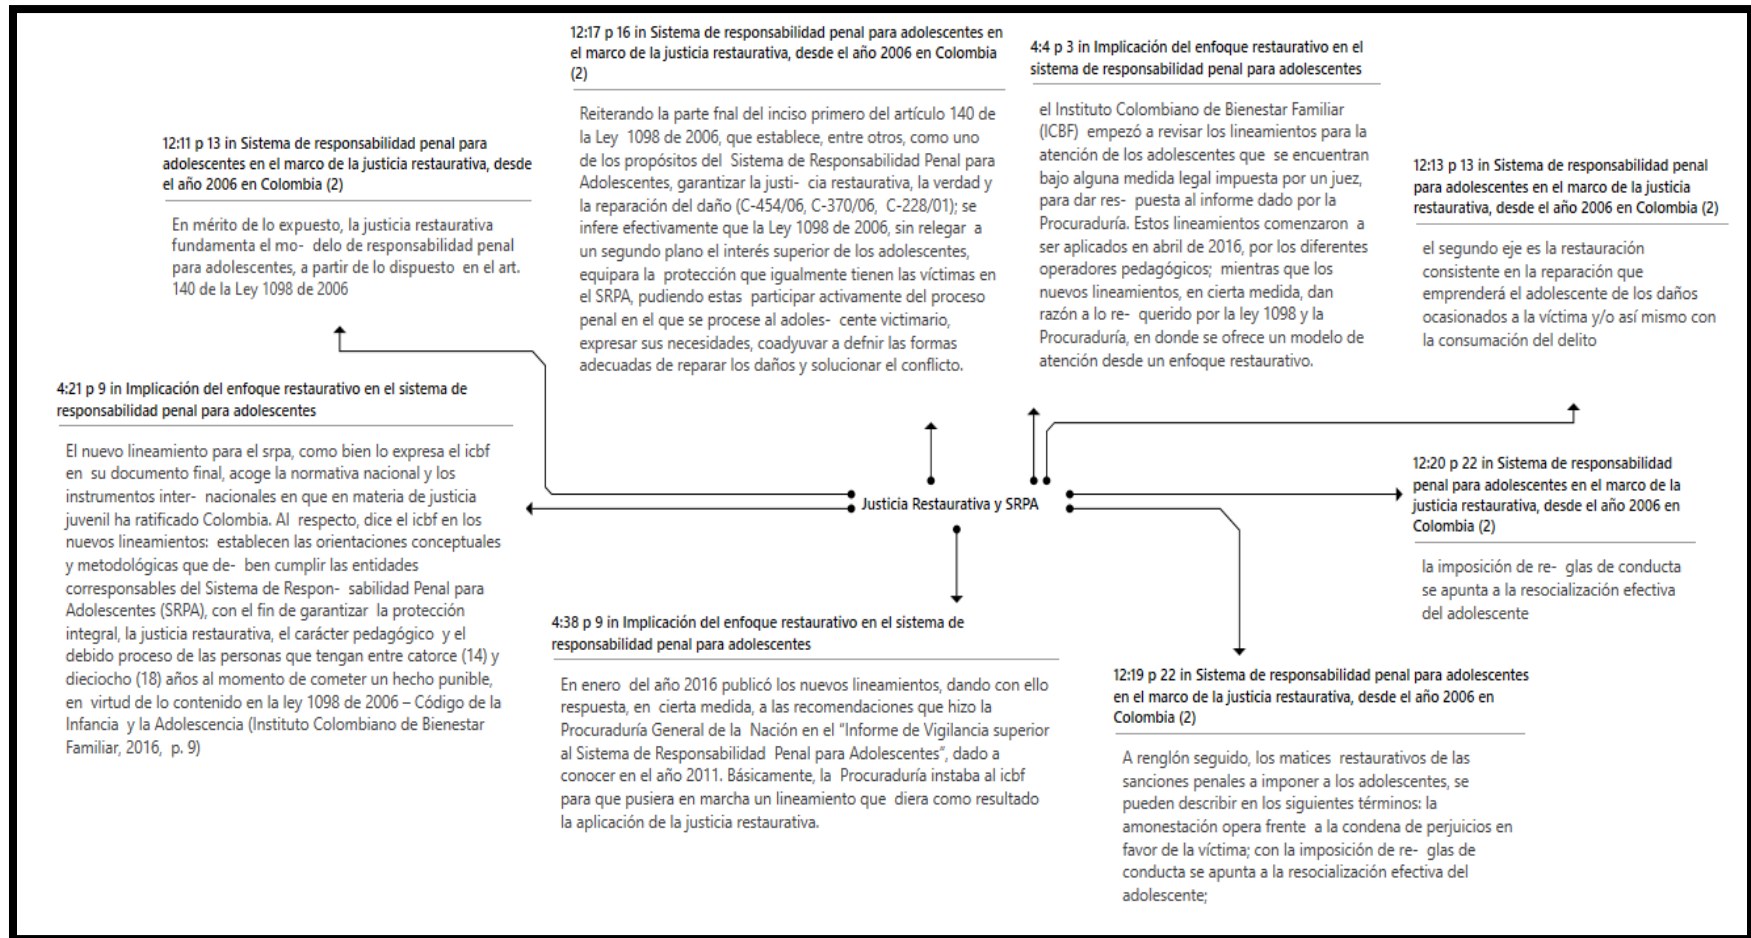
12:11 p 13 in Sistema de responsabilidad penal para adolescentes en el marco de la justicia restaurativa, desde el año 2006 en Colombia (2)

En mérito de lo expuesto, la justicia restaurativa fundamenta el mo- delo de responsabilidad penal para adolescentes, a partir de lo dispuesto en el art. 140 de la Ley 1098 de 2006

12:17 p 16 in Sistema de responsabilidad penal para adolescentes en el marco de la justicia restaurativa, desde el año 2006 en Colombia (2)

Reiterando la parte fnal del inciso primero del artículo 140 de la Ley 1098 de 2006, que establece, entre otros, como uno de los propósitos del Sistema de Responsabilidad Penal para Adolescentes, garantizar la justi- cia restaurativa, la verdad y la reparación del daño (C-454/06, C-370/06, C-228/01); se infere efectivamente que la Ley 1098 de 2006, sin relegar a un segundo plano el interés superior de los adolescentes, equipara la protección que igualmente tienen las víctimas en el SRPA, pudiendo estas participar activamente del proceso penal en el que se procese al adoles- cente victimario, expresar sus necesidades, coadyuvar a definir las formas adecuadas de reparar los daños y solucionar el conflicto.

4:4 p 3 in Implicación del enfoque restaurativo en el sistema de responsabilidad penal para adolescentes

el Instituto Colombiano de Bienestar Familiar (ICBF) empezó a revisar los lineamientos para la atención de los adolescentes que se encuentran bajo alguna medida legal impuesta por un juez, para dar res- puesta al informe dado por la Procuraduría. Estos lineamientos comenzaron a ser aplicados en abril de 2016, por los diferentes operadores pedagógicos; mientras que los nuevos lineamientos, en cierta medida, dan razón a lo re- querido por la ley 1098 y la Procuraduría, en donde se ofrece un modelo de atención desde un enfoque restaurativo.

12:13 p 13 in Sistema de responsabilidad penal para adolescentes en el marco de la justicia restaurativa, desde el año 2006 en Colombia (2)

el segundo eje es la restauración consistente en la reparación que emprenderá el adolescente de los daños ocasionados a la víctima y/o así mismo con la consumación del delito

4:21 p 9 in Implicación del enfoque restaurativo en el sistema de responsabilidad penal para adolescentes

El nuevo lineamiento para el srpa, como bien lo expresa el icbf en su documento final, acoge la normativa nacional y los instrumentos inter- nacionales en que en materia de justicia juvenil ha ratificado Colombia. Al respecto, dice el icbf en los nuevos lineamientos: establecen las orientaciones conceptuales y metodológicas que de- ben cumplir las entidades corresponsables del Sistema de Respon- sabilidad Penal para Adolescentes (SRPA), con el fin de garantizar la protección integral, la justicia restaurativa, el carácter pedagógico y el debido proceso de las personas que tengan entre catorce (14) y dieciocho (18) años al momento de cometer un hecho punible, en virtud de lo contenido en la ley 1098 de 2006 – Código de la Infancia y la Adolescencia (Instituto Colombiano de Bienestar Familiar, 2016, p. 9)

Justicia Restaurativa y SRPA

12:20 p 22 in Sistema de responsabilidad penal para adolescentes en el marco de la justicia restaurativa, desde el año 2006 en Colombia (2)

la imposición de re- glas de conducta se apunta a la resocialización efectiva del adolescente

4:38 p 9 in Implicación del enfoque restaurativo en el sistema de responsabilidad penal para adolescentes

En enero del año 2016 publicó los nuevos lineamientos, dando con ello respuesta, en cierta medida, a las recomendaciones que hizo la Procuraduría General de la Nación en el "Informe de Vigilancia superior al Sistema de Responsabilidad Penal para Adolescentes", dado a conocer en el año 2011. Básicamente, la Procuraduría instaba al icbf para que pusiera en marcha un lineamiento que diera como resultado la aplicación de la justicia restaurativa.

12:19 p 22 in Sistema de responsabilidad penal para adolescentes en el marco de la justicia restaurativa, desde el año 2006 en Colombia (2)

A renglón seguido, los matices restaurativos de las sanciones penales a imponer a los adolescentes, se pueden describir en los siguientes términos: la amonestación opera frente a la condena de perjuicios en favor de la víctima; con la imposición de re- glas de conducta se apunta a la resocialización efectiva del adolescente;